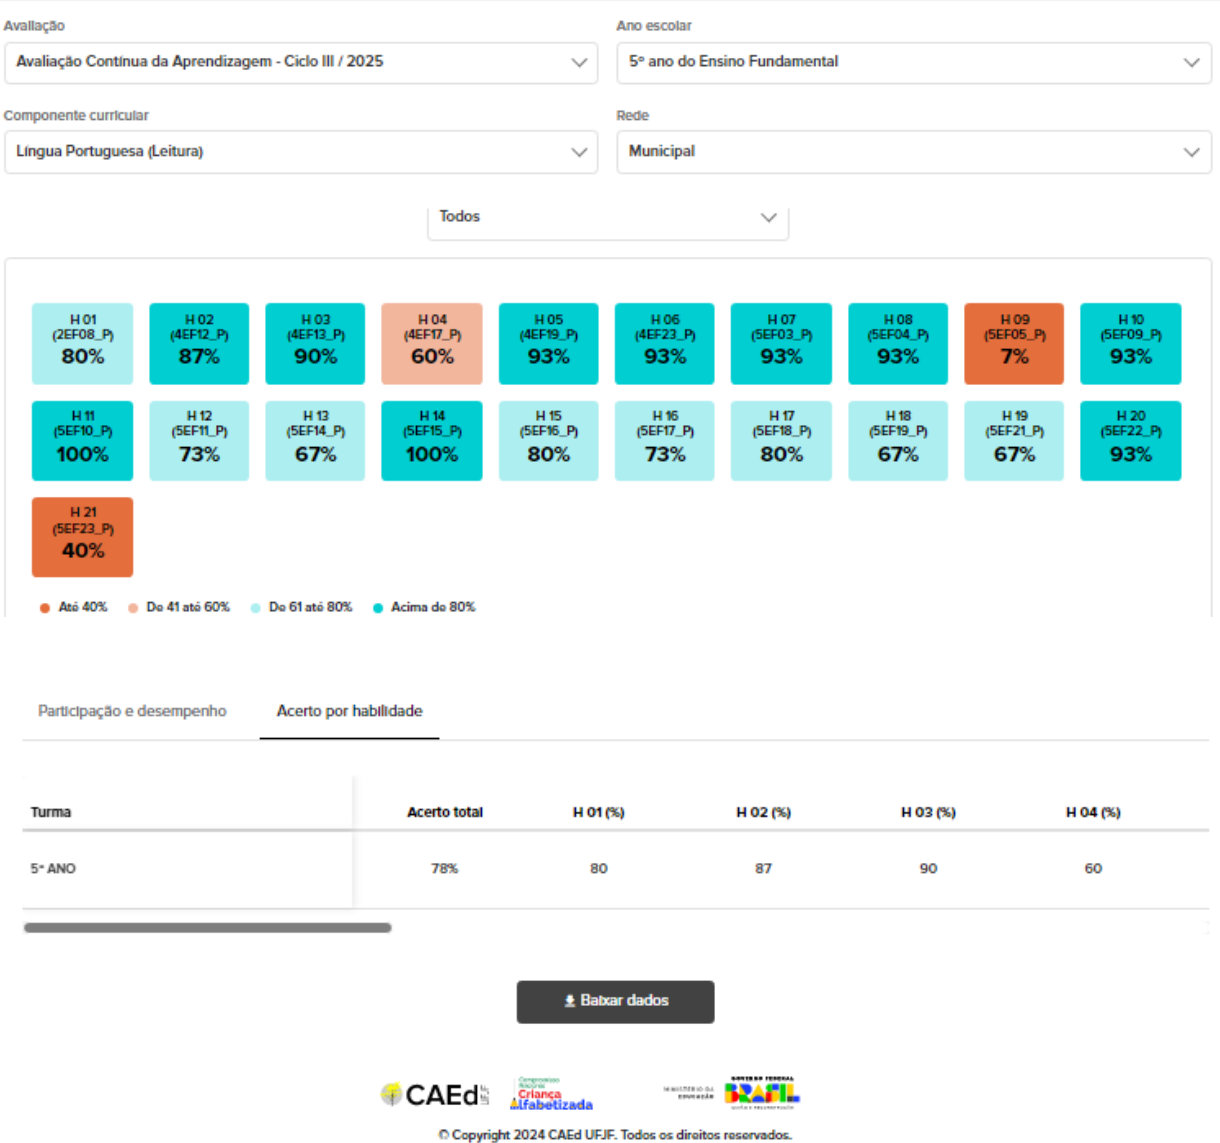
Avaliação

Avaliação Contínua da Aprendizagem - Ciclo III / 2025

Ano escolar

5º ano do Ensino Fundamental

Componente curricular

Língua Portuguesa (Leitura)

Rede

Municipal

Todos

H 01 (2EF08_P) 80%

H 02 (4EF12_P) 87%

H 03 (4EF13_P) 90%

H 04 (4EF17_P) 60%

H 05 (4EF19_P) 93%

H 06 (4EF23_P) 93%

H 07 (5EF03_P) 93%

H 08 (5EF04_P) 93%

H 09 (5EF05_P) 7%

H 10 (5EF09_P) 93%

H 11 (5EF10_P) 100%

H 12 (5EF11_P) 73%

H 13 (5EF14_P) 67%

H 14 (5EF15_P) 100%

H 15 (5EF16_P) 80%

H 16 (5EF17_P) 73%

H 17 (5EF18_P) 80%

H 18 (5EF19_P) 67%

H 19 (5EF21_P) 67%

H 20 (5EF22_P) 93%

H 21 (5EF23_P) 40%

Até 40% De 41 até 60% De 61 até 80% Acima de 80%

Participação e desempenho Acerto por habilidade

| Turma | Acerto total | H 01 (%) | H 02 (%) | H 03 (%) | H 04 (%) |
|---|---|---|---|---|---|
| 5º ANO | 78% | 80 | 87 | 90 | 60 |

Baixar dados

CAEd UFJF

Compromisso Nacional Criança Alfabetizada

MINISTÉRIO DA EDUCAÇÃO

GOVERNO FEDERAL BRASIL UNIÃO E RECONSTRUÇÃO

© Copyright 2024 CAEd UFJF. Todos os direitos reservados.